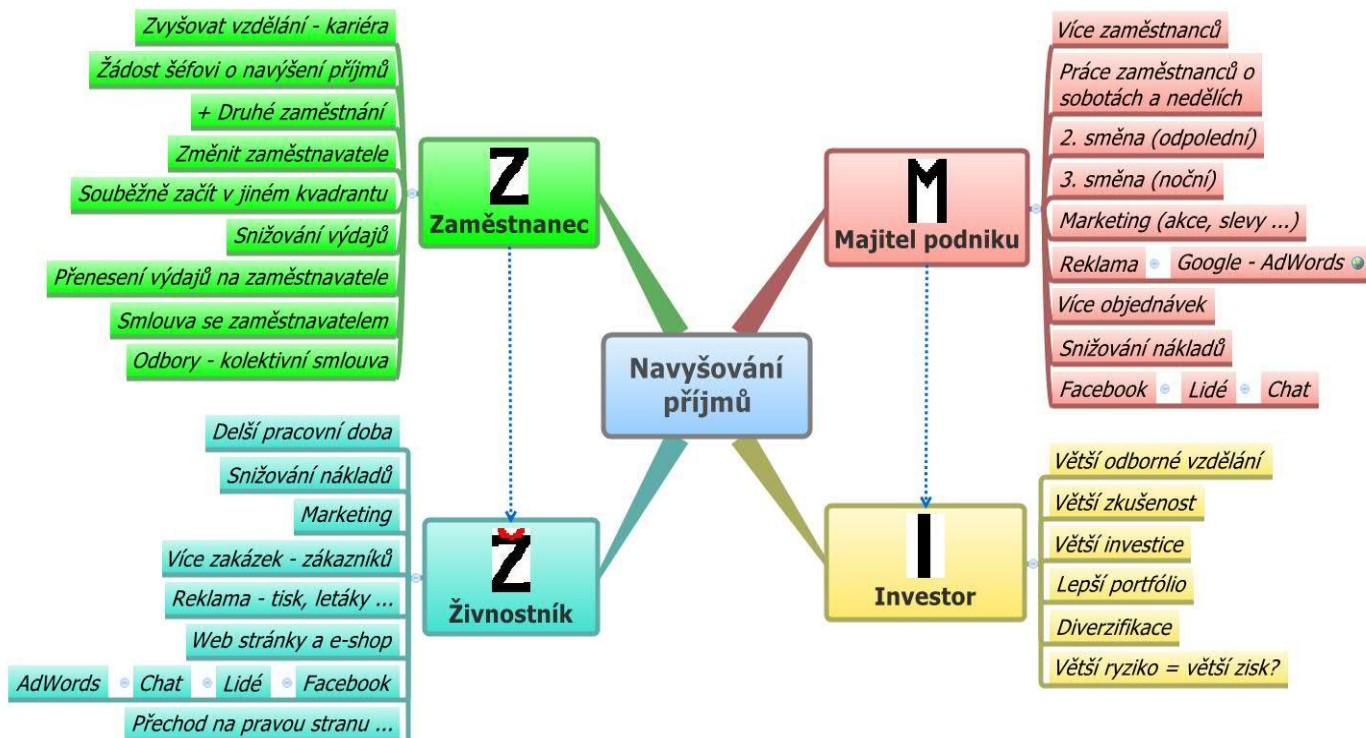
Navyšování příjmů

Z
Zaměstnanec

Zvyšovat vzdělání - kariéra
Žádost šéfovi o navýšení příjmů
+ Druhé zaměstnání
Změnit zaměstnavatele
Souběžně začít v jiném kvadrantu
Snižování výdajů
Přenesení výdajů na zaměstnavatele
Smlouva se zaměstnavatelem
Odbory - kolektivní smlouva

M
Majitel podniku

Více zaměstnanců
Práce zaměstnanců o sobotách a nedělích
2. směna (odpolední)
3. směna (noční)
Marketing (akce, slevy ...)
Reklama
Google - AdWords
Více objednávek
Snižování nákladů
Facebook
Lidé
Chat

Ž
Živnostník

Delší pracovní doba
Snižování nákladů
Marketing
Více zakázek - zákazníků
Reklama - tisk, letáky ...
Web stránky a e-shop
AdWords
Chat
Lidé
Facebook
Přechod na pravou stranu ...

I
Investor

Větší odborné vzdělání
Větší zkušenost
Větší investice
Lepší portfólio
Diverzifikace
Větší ryziko = větší zisk?